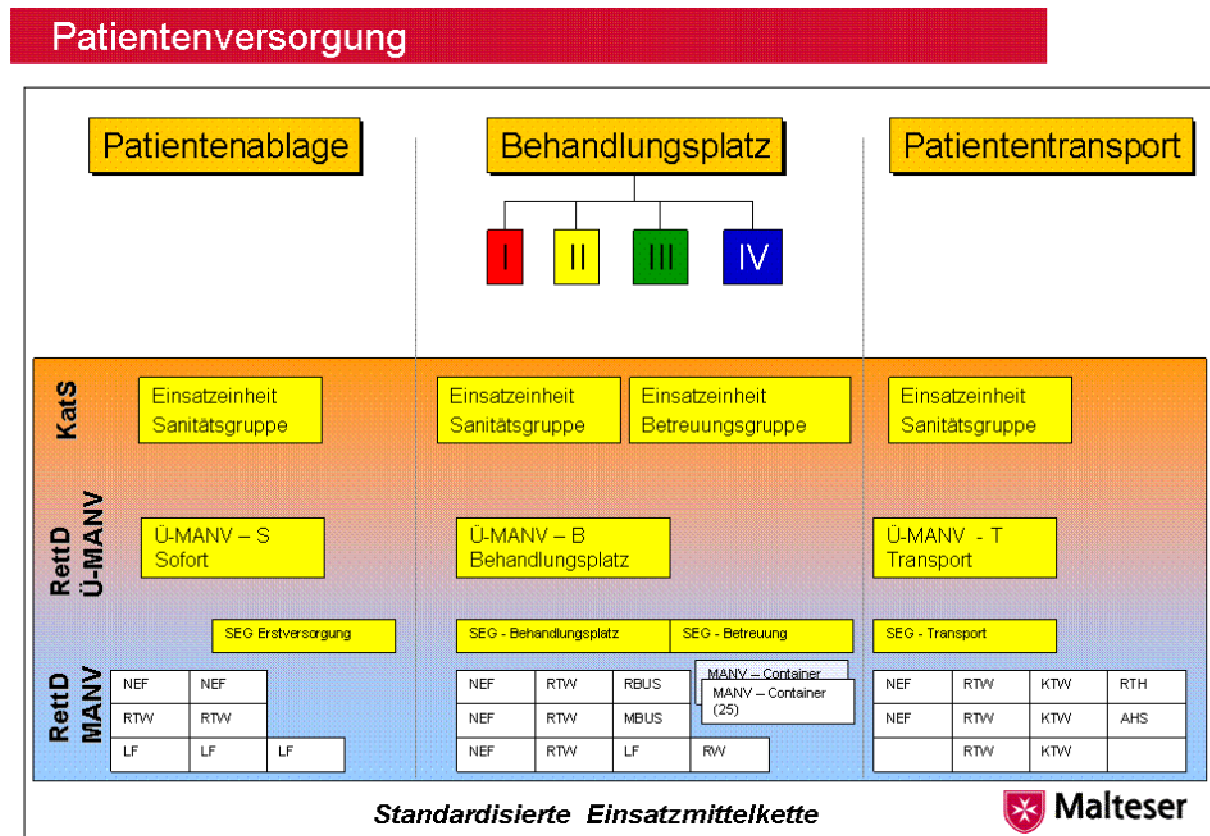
Patientenversorgung

Patientenablage

Behandlungsplatz

Patiententransport

I

II

III

IV

KatS

Einsatzeinheit Sanitätsgruppe

Einsatzeinheit Sanitätsgruppe

Einsatzeinheit Betreuungsgruppe

Einsatzeinheit Sanitätsgruppe

RettD Ü-MANV

Ü-MANV – S Sofort

Ü-MANV – B Behandlungsplatz

Ü-MANV - T Transport

SEG Erstversorgung

SEG - Behandlungsplatz

SEG - Betreuung

SEG - Transport

RettD MANV

| NEF | NEF | |
|---|---|---|
| RTW | RTW | |
| LF | LF | LF |

MANV – Container

MANV – Container (25)

| NEF | RTW | RBUS | |
|---|---|---|---|
| NEF | RTW | MBUS | |
| NEF | RTW | LF | RW |

| NEF | RTW | KTW | RTH |
|---|---|---|---|
| NEF | RTW | KTW | AHS |
| | RTW | KTW | |

Standardisierte Einsatzmittelkette

Malteser